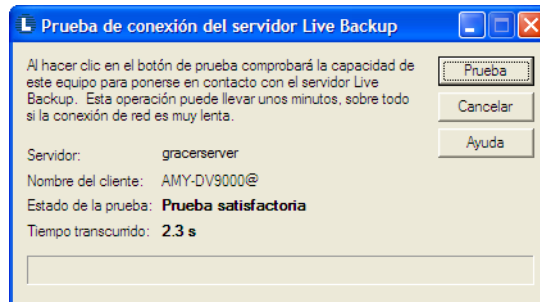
Prueba de conexión del servidor Live Backup

Al hacer clic en el botón de prueba comprobará la capacidad de este equipo para ponerse en contacto con el servidor Live Backup. Esta operación puede llevar unos minutos, sobre todo si la conexión de red es muy lenta.

Prueba
Cancelar
Ayuda

Servidor: gracerserver
Nombre del cliente: AMY-DV9000@
Estado de la prueba: Prueba satisfactoria
Tiempo transcurrido: 2.3 s